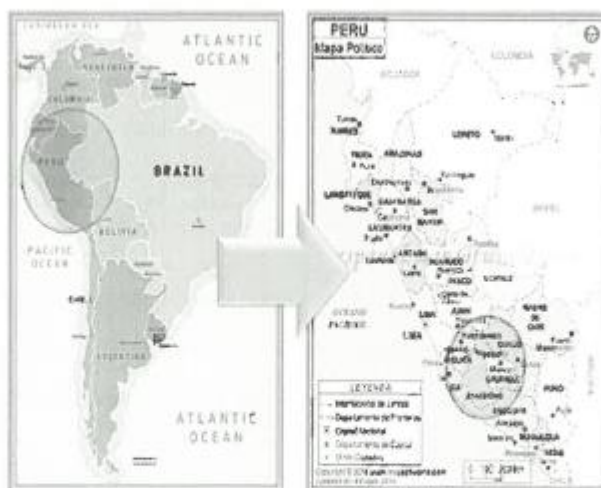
ATLANTIC OCEAN

BRAZIL

PERU

BOLIVIA

PACIFIC OCEAN

ATLANTIC OCEAN

PERU
Mapa Politico

ECUADOR

COLOMBIA

LORETO

AMAZONAS

CAJAMARCA

SAN MARTIN

LA LIBERTAD

ANCASH

HUANUCO

PASCO

JUNIN

LIMA

UCAYALI

BRASIL

OCEANO PACIFICO

MADRE DE DIOS

CUSCO

PUNO

AREQUIPA

MOQUEGUA

TACNA

LEYENDA

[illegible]